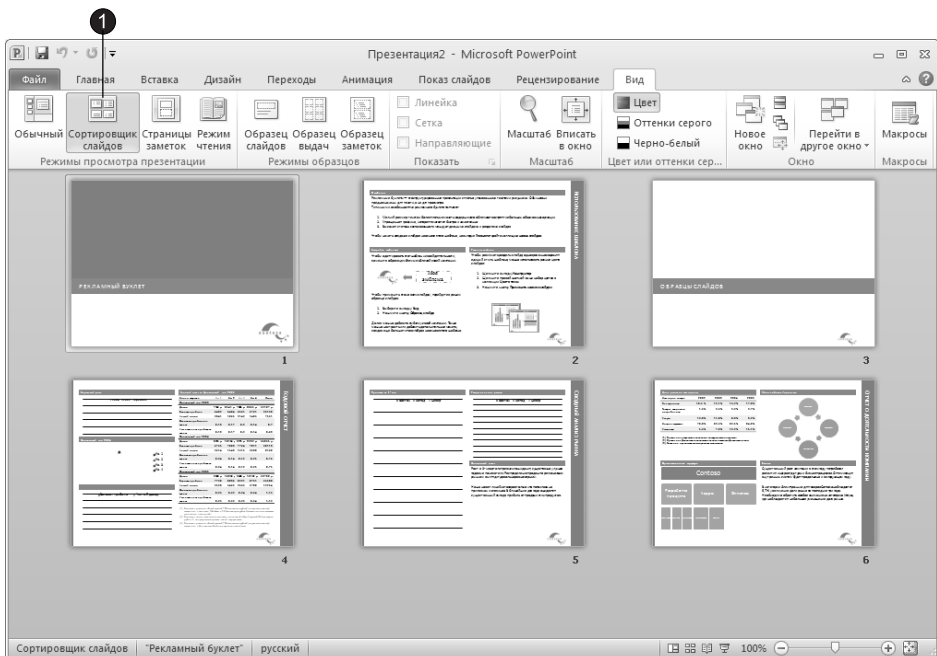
1

Презентация2 - Microsoft PowerPoint

Файл Главная Вставка Дизайн Переходы Анимация Показ слайдов Рецензирование Вид

Обычный Сортировщик слайдов Страницы заметок Режим чтения
Режимы просмотра презентации

Образец слайдов Образец выдач Образец заметок
Режимы образцов

Линейка
Сетка
Направляющие
Показать

Масштаб Вписать в окно
Масштаб

Цвет
Оттенки серого
Черно-белый
Цвет или оттенки сер...

Новое окно
Перейти в другое окно
Окно

Макросы
Макросы

РЕКЛАМНЫЙ БУКЛЕТ
1

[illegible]
2

ОБРАЗЦЫ СЛАЙДОВ
3

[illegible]
4

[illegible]
5

Contoso
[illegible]
6

Сортировщик слайдов "Рекламный буклет" русский 100%